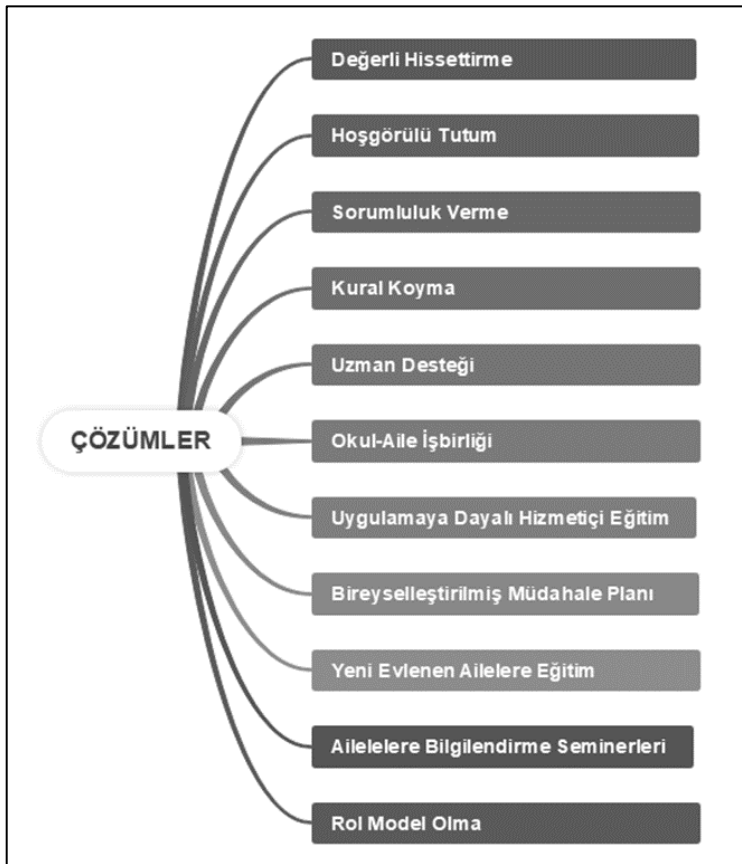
ÇÖZÜMLER

Değerli Hissettirme

Hoşgörülü Tutum

Sorumluluk Verme

Kural Koyma

Uzman Desteği

Okul-Aile İşbirliği

Uygulamaya Dayalı Hizmetiçi Eğitim

Bireyselleştirilmiş Müdahale Planı

Yeni Evlenen Ailelere Eğitim

Ailelelere Bilgilendirme Seminerleri

Rol Model Olma